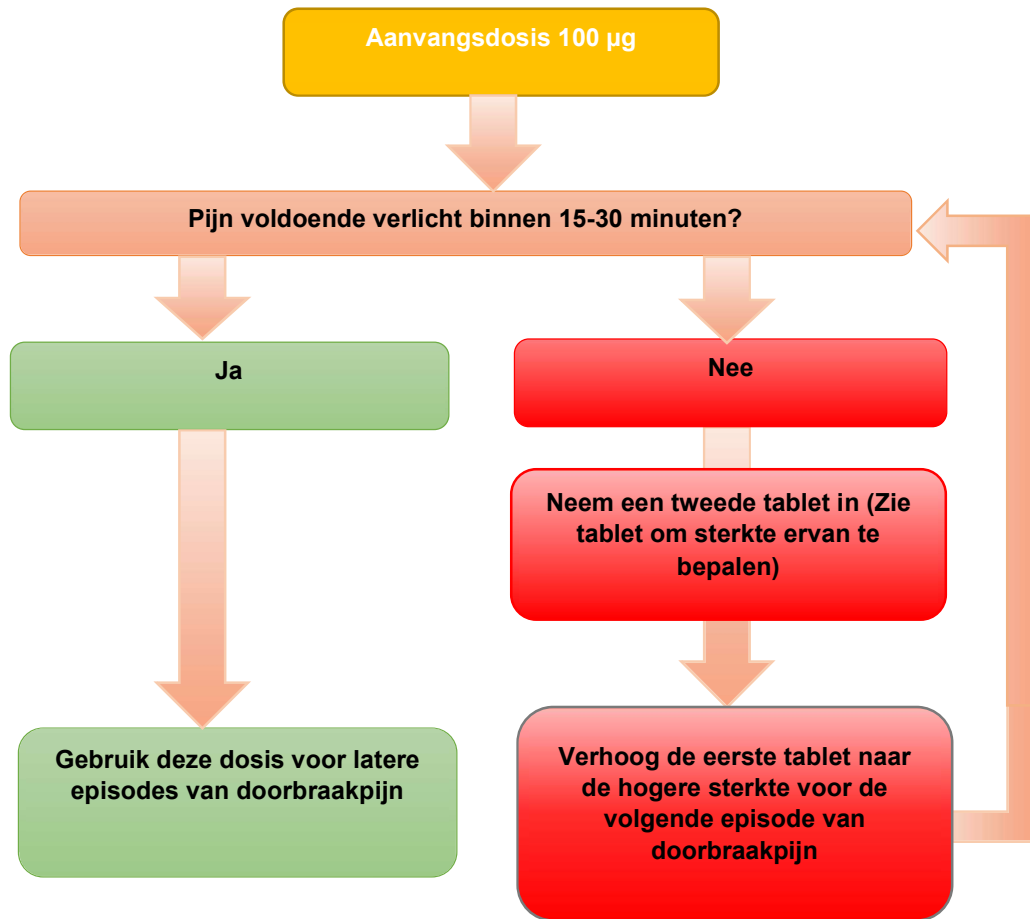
Aanvangsdosis 100 µg

Pijn voldoende verlicht binnen 15-30 minuten?

Ja

Nee

Neem een tweede tablet in (Zie tablet om sterkte ervan te bepalen)

Gebruik deze dosis voor latere episodes van doorbraakpijn

Verhoog de eerste tablet naar de hogere sterkte voor de volgende episode van doorbraakpijn